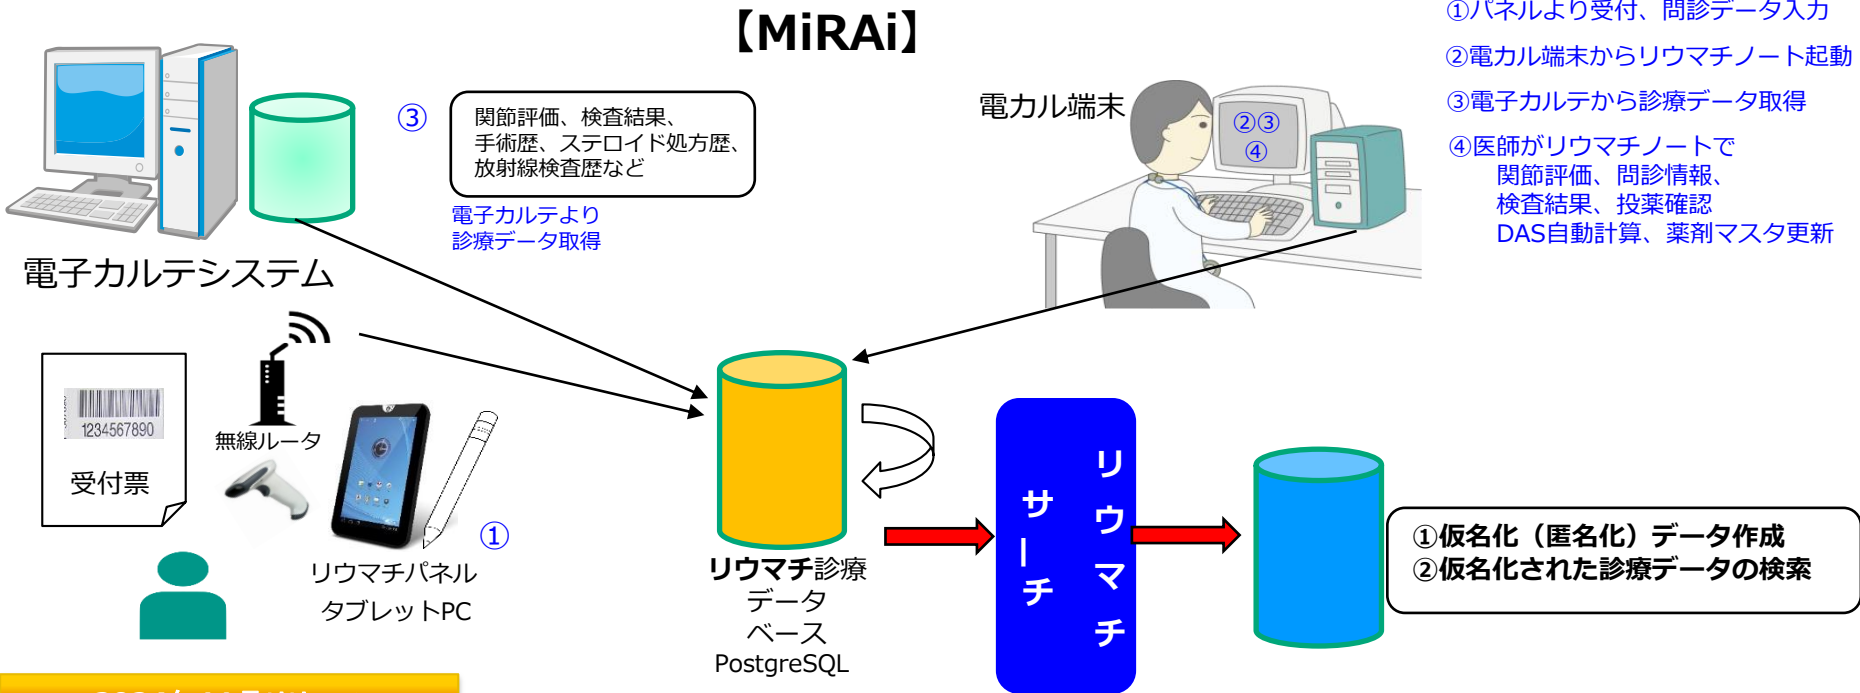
【MiRAi】

①パネルより受付、問診データ入力
②電カル端末からリウマチノート起動
③電子カルテから診療データ取得
④医師がリウマチノートで
関節評価、問診情報、
検査結果、投薬確認
DAS自動計算、薬剤マスタ更新

電子カルテシステム

③

関節評価、検査結果、
手術歴、ステロイド処方歴、
放射線検査歴など

電子カルテより
診療データ取得

電カル端末

②③
④

1234567890
受付票

無線ルータ

①

リウマチパネル
タブレットPC

リウマチ診療
データ
ベース
PostgreSQL

リウマチ
サーチ

①仮名化（匿名化）データ作成
②仮名化された診療データの検索

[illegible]